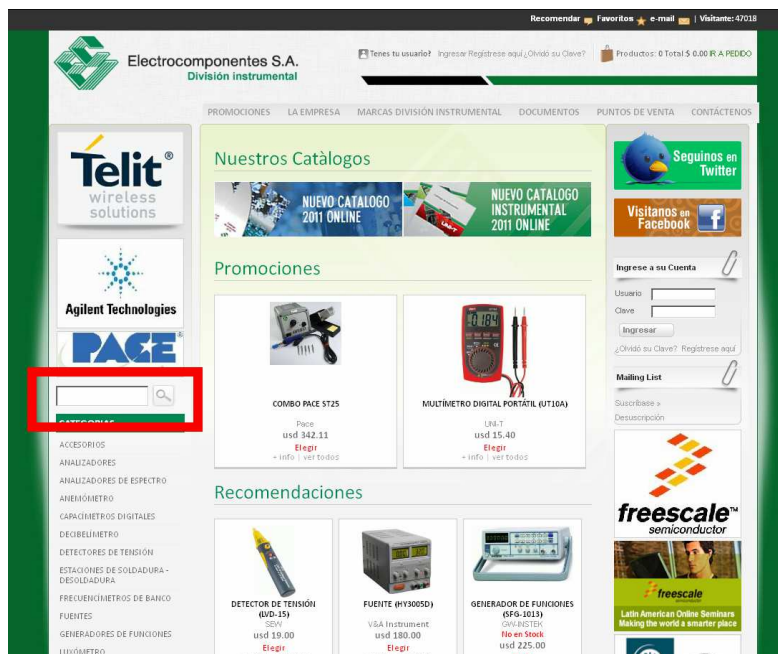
Recomendar Favoritos e-mail | Visitante: 47018

Electrocomponentes S.A.
División instrumental

Tenes tu usuario? Ingresar Registrese aquí ¿Olvidó su Clave?

Productos: 0 Total $ 0.00 IR A PEDIDO

PROMOCIONES LA EMPRESA MARCAS DIVISIÓN INSTRUMENTAL DOCUMENTOS PUNTOS DE VENTA CONTÁCTENOS

Telit® wireless solutions

Agilent Technologies

PACE

CATEGORIAS

ACCESORIOS
ANALIZADORES
ANALIZADORES DE ESPECTRO
ANEMÓMETRO
CAPACIMETROS DIGITALES
DECIBELIMETRO
DETECTORES DE TENSIÓN
ESTACIONES DE SOLDADURA - DESOLDADURA
FRECUENCIMETROS DE BANCO
FUENTES
GENERADORES DE FUNCIONES
LUXÓMETRO

Nuestros Catàlogos

NUEVO CATALOGO 2011 ONLINE

NUEVO CATALOGO INSTRUMENTAL 2011 ONLINE

Promociones

COMBO PACE ST25
Pace
usd 342.11
Elegir
+ info | ver todos

MULTÍMETRO DIGITAL PORTÁTIL (UT10A)
UNI-T
usd 15.40
Elegir
+ info | ver todos

Recomendaciones

DETECTOR DE TENSIÓN (UVD-15)
SEW
usd 19.00
Elegir

FUENTE (HY3005D)
V&A Instrument
usd 180.00
Elegir

GENERADOR DE FUNCIONES (SFG-1013)
GW-INSTEK
No en Stock
usd 225.00

Seguinos en Twitter

Visitanos en Facebook

Ingrese a su Cuenta
Usuario
Clave
Ingresar
¿Olvidó su Clave? Registrese aquí

Mailing List
Suscribase »
Desuscripción

freescale™ semiconductor

freescale
Latin American Online Seminars
Making the world a smarter place